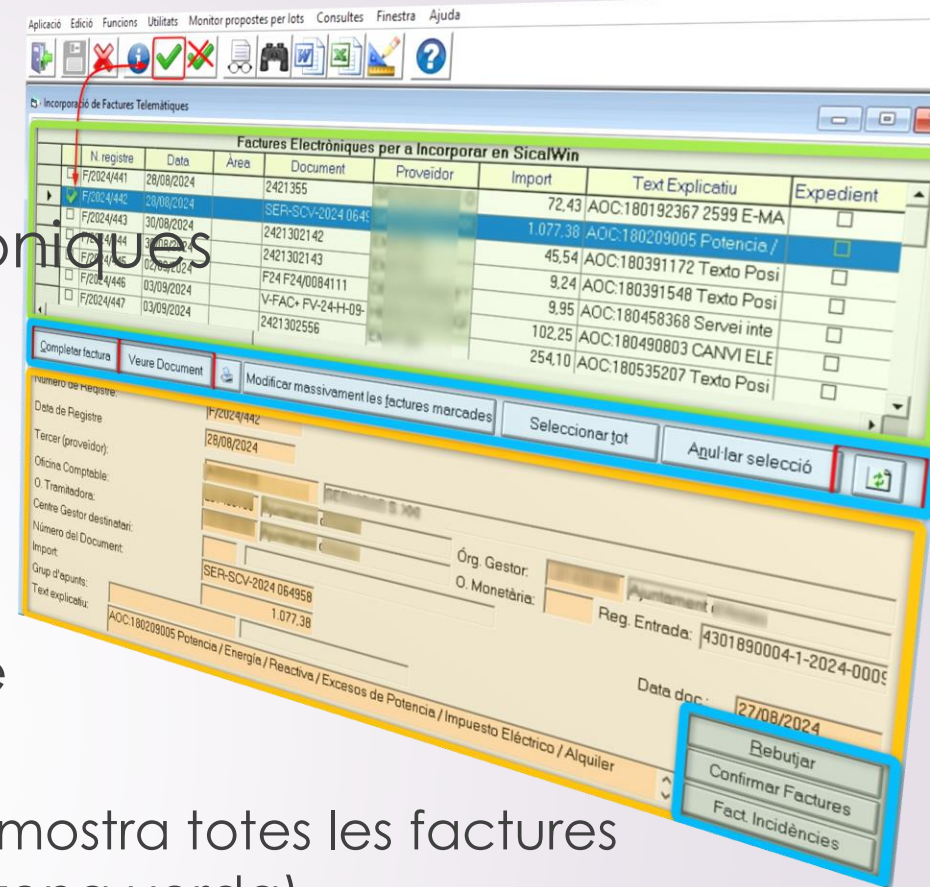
Aplicació Edició Funcions Utilitats Monitor propostes per lots Consultes Finestra Ajuda

Incorporació de Factures Telemàtiques

Factures Electròniques per a Incorporar en SicalWin

| | N. registre | Data | Àrea | Document | Proveïdor | Import | Text Explicatiu | Expedient |
|---|---|---|---|---|---|---|---|---|
| | F/2024/441 | 28/08/2024 | | 2421355 | | 72,43 | AOC:180192367 2599 E-MA | ☐ |
| ▸ | F/2024/442 | 28/08/2024 | | SER-SCV-2024 064 | | 1.077,38 | AOC:180209005 Potencia / | ☐ |
| | F/2024/443 | 30/08/2024 | | 2421302142 | | 45,54 | AOC:180391172 Texto Posi | ☐ |
| | F/2024/444 | 30/08/2024 | | 2421302143 | | 9,24 | AOC:180391548 Texto Posi | ☐ |
| | F/2024/445 | 02/09/2024 | | F24 F24/0084111 | | 9,95 | AOC:180458368 Servei inte | ☐ |
| | F/2024/446 | 03/09/2024 | | V-FAC+ FV-24-H-09- | | 102,25 | AOC:180490803 CANVI ELE | ☐ |
| | F/2024/447 | 03/09/2024 | | 2421302556 | | 254,10 | AOC:180535207 Texto Posi | ☐ |

Completar factura Veure Document Modificar massivament les factures marcades Seleccionar tot Anul·lar selecció

Número de Registre: F/2024/442
Data de Registre 28/08/2024
Tercer (proveïdor):
Oficina Comptable:
O. Tramitadora:
Centre Gestor destinatari:
Número del Document:
Import:
Grup d'apunts: SER-SCV-2024 064958
Text explicatiu: 1.077,38
Òrg. Gestor:
O. Monetària:
Reg. Entrada: 4301890004-1-2024-0009
Data doc.: 27/08/2024
AOC:180209005 Potencia / Energía / Reactiva / Excesos de Potencia / Impuesto Eléctrico / Alquiler

Rebutjar
Confirmar Factures
Fact. Incidències

oniques

e

mostra totes les factures
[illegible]